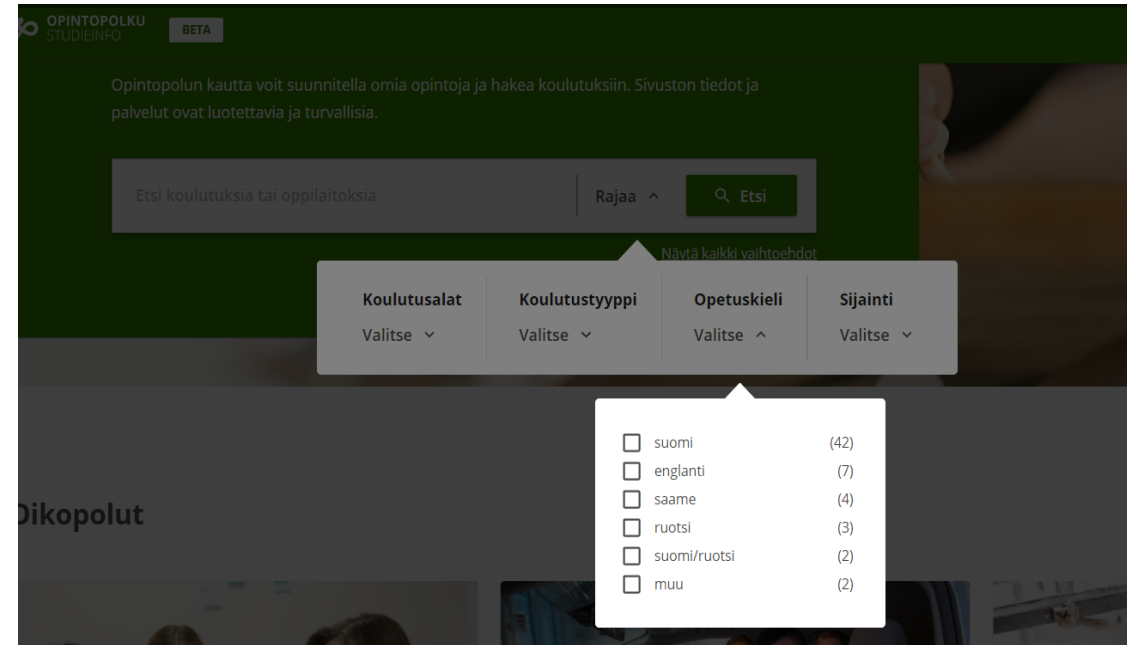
OPINTOPOLKU
STUDIEINFO
BETA

Opintopolun kautta voit suunnitella omia opintoja ja hakea koulutuksiin. Sivuston tiedot ja palvelut ovat luotettavia ja turvallisia.

Etsi koulutuksia tai oppilaitoksia
Rajaa
Etsi
Näytä kaikki vaihtoehdot

Koulutusalat
Valitse
Koulutustyyppi
Valitse
Opetuskieli
Valitse
Sijainti
Valitse

suomi (42)
englanti (7)
saame (4)
ruotsi (3)
suomi/ruotsi (2)
muu (2)

Oikopolut